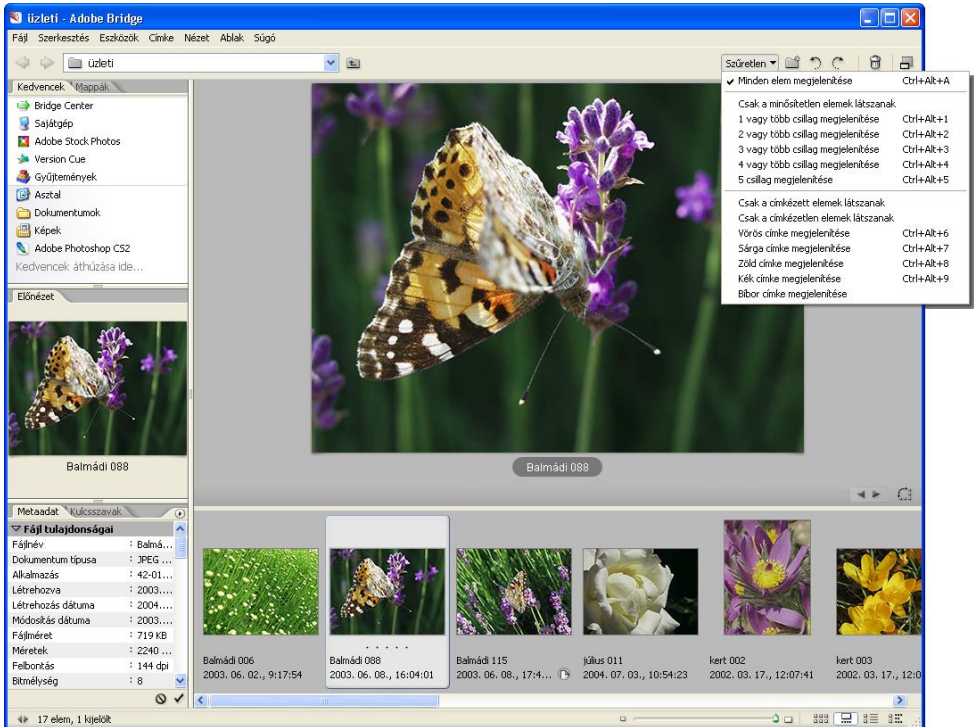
üzleti - Adobe Bridge

Fájl Szerkesztés Eszközök Címke Nézet Ablak Súgó

üzleti

Szűretlen

Kedvencek Mappák

Bridge Center
Sajátgép
Adobe Stock Photos
Version Cue
Gyűjtemények
Asztal
Dokumentumok
Képek
Adobe Photoshop CS2
Kedvencek áthúzása ide...

Előnézet

Balmádi 088

Metaadat Kulcsszavak

Fájl tulajdonságai

| | |
|---|---|
| Fájlnév | : Balmá... |
| Dokumentum típusa | : JPEG ... |
| Alkalmazás | : 42-01... |
| Létrehozva | : 2003.... |
| Létrehozás dátuma | : 2004.... |
| Módosítás dátuma | : 2003.... |
| Fájlméret | : 719 KB |
| Méretek | : 2240 ... |
| Felbontás | : 144 dpi |
| Bitmélység | : 8 |

| | |
|---|---|
| ✔ Minden elem megjelenítése | Ctrl+Alt+A |
| Csak a minősítetlen elemek látszanak | |
| 1 vagy több csillag megjelenítése | Ctrl+Alt+1 |
| 2 vagy több csillag megjelenítése | Ctrl+Alt+2 |
| 3 vagy több csillag megjelenítése | Ctrl+Alt+3 |
| 4 vagy több csillag megjelenítése | Ctrl+Alt+4 |
| 5 csillag megjelenítése | Ctrl+Alt+5 |
| Csak a címkézett elemek látszanak | |
| Csak a címkézetlen elemek látszanak | |
| Vörös címke megjelenítése | Ctrl+Alt+6 |
| Sárga címke megjelenítése | Ctrl+Alt+7 |
| Zöld címke megjelenítése | Ctrl+Alt+8 |
| Kék címke megjelenítése | Ctrl+Alt+9 |
| Bíbor címke megjelenítése | |

Balmádi 088

Balmádi 006
2003. 06. 02., 9:17:54

Balmádi 088
2003. 06. 08., 16:04:01

Balmádi 115
2003. 06. 08., 17:4...

július 011
2004. 07. 03., 10:54:23

kert 002
2002. 03. 17., 12:07:41

kert 003
2002. 03. 17., 12:0

17 elem, 1 kijelölt